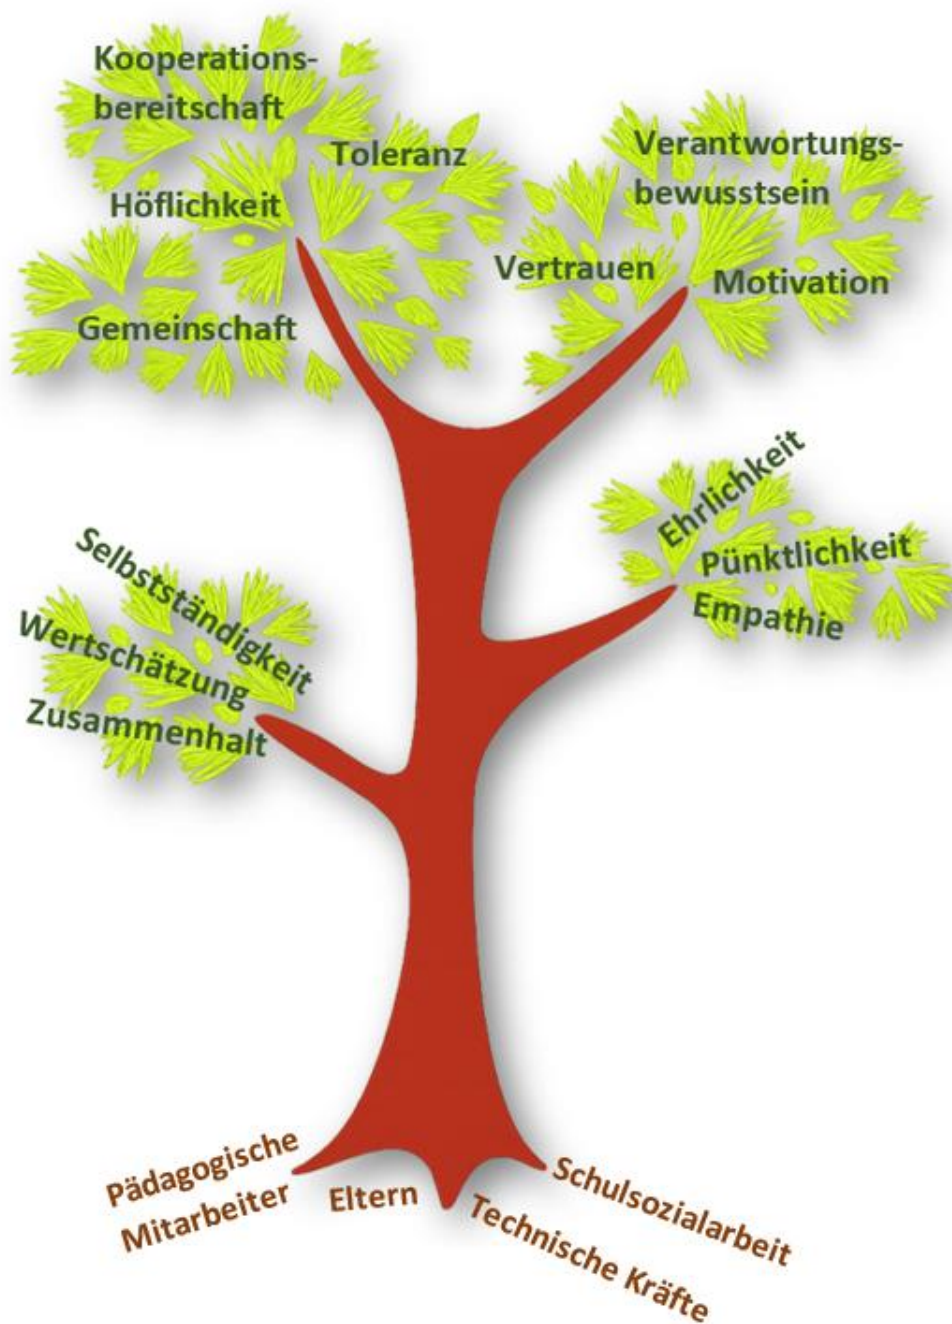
Kooperationsbereitschaft

Toleranz

Höflichkeit

Gemeinschaft

Verantwortungsbewusstsein

Vertrauen

Motivation

Ehrlichkeit

Pünktlichkeit

Empathie

Selbstständigkeit

Wertschätzung

Zusammenhalt

Pädagogische Mitarbeiter

Eltern

Schulsozialarbeit

Technische Kräfte